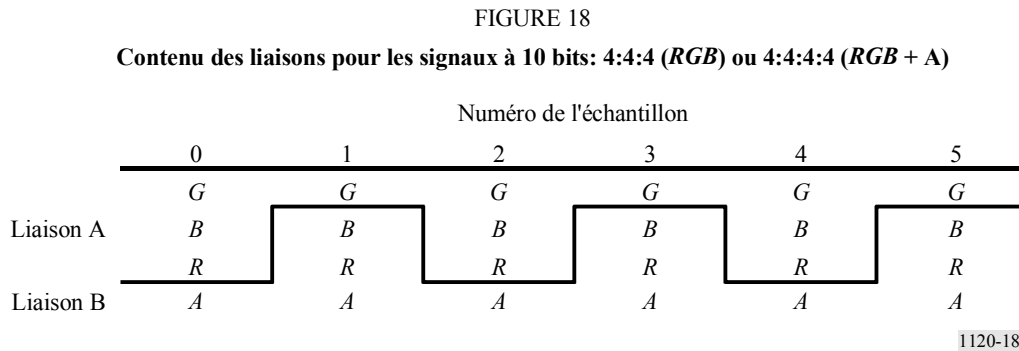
FIGURE 18

**Contenu des liaisons pour les signaux à 10 bits: 4:4:4 (*RGB*) ou 4:4:4:4 (*RGB* + A)**

Numéro de l'échantillon

| | 0 | 1 | 2 | 3 | 4 | 5 |
|---|---|---|---|---|---|---|
| | *G* | *G* | *G* | *G* | *G* | *G* |
| Liaison A | *B* | *B* | *B* | *B* | *B* | *B* |
| | *R* | *R* | *R* | *R* | *R* | *R* |
| Liaison B | *A* | *A* | *A* | *A* | *A* | *A* |

1120-18